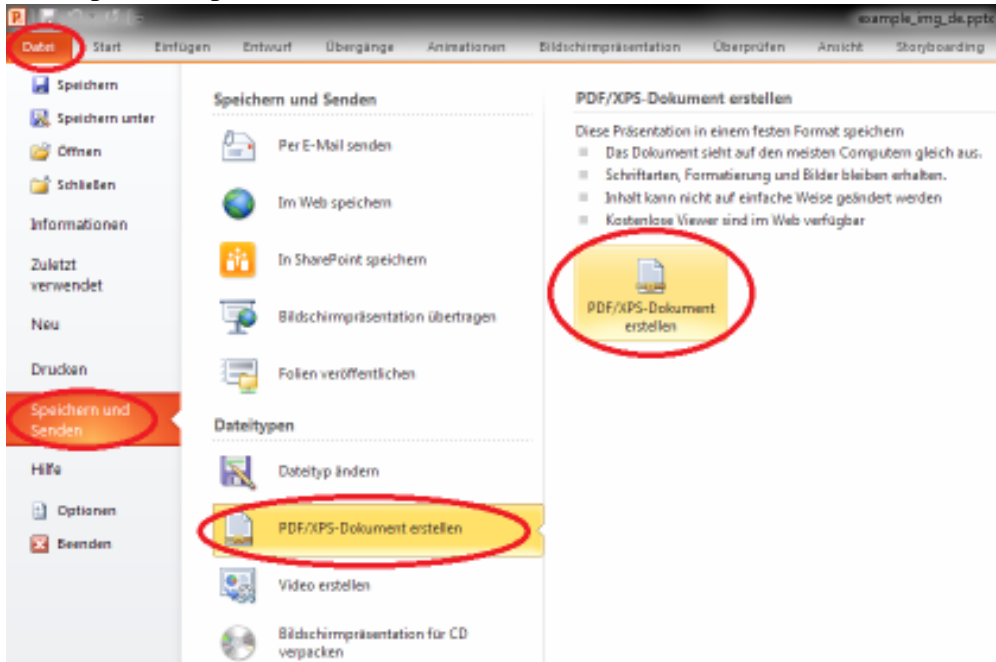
example_img_de.pptx

Datei Start Einfügen Entwurf Übergänge Animationen Bildschirmpräsentation Überprüfen Ansicht Storyboarding

Speichern
Speichern unter
Öffnen
Schließen
Informationen
Zuletzt verwendet
Neu
Drucken
Speichern und Senden
Hilfe
Optionen
Beenden

Speichern und Senden
Per E-Mail senden
Im Web speichern
In SharePoint speichern
Bildschirmpräsentation übertragen
Folien veröffentlichen

Dateitypen
Dateityp ändern
PDF/XPS-Dokument erstellen
Video erstellen
Bildschirmpräsentation für CD verpacken

PDF/XPS-Dokument erstellen
Diese Präsentation in einem festen Format speichern
Das Dokument sieht auf den meisten Computern gleich aus.
Schriftarten, Formatierung und Bilder bleiben erhalten.
Inhalt kann nicht auf einfache Weise geändert werden
Kostenlose Viewer sind im Web verfügbar

PDF/XPS-Dokument erstellen